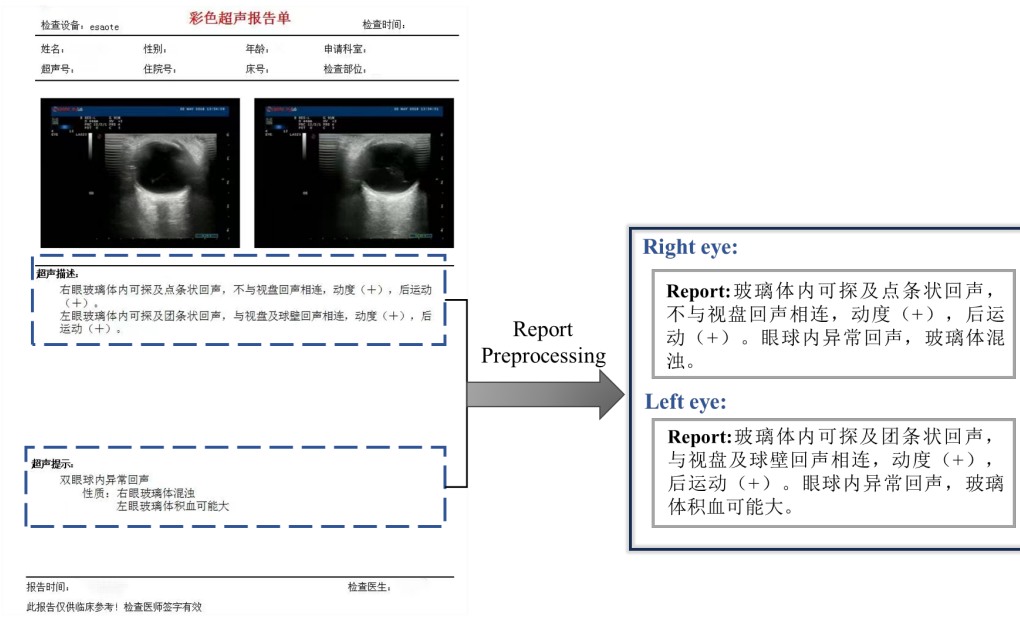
检查设备：esaote　彩色超声报告单　检查时间：

姓名：　性别：　年龄：　申请科室：

超声号：　住院号：　床号：　检查部位：

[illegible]

超声描述：

右眼玻璃体内可探及点条状回声，不与视盘回声相连，动度（+），后运动（+）。

左眼玻璃体内可探及团条状回声，与视盘及球壁回声相连，动度（+），后运动（+）。

超声提示：

双眼球内异常回声

性质：右眼玻璃体混浊

左眼玻璃体积血可能大

报告时间：　检查医生：

此报告仅供临床参考！检查医师签字有效

Report Preprocessing

Right eye:

Report: 玻璃体内可探及点条状回声，不与视盘回声相连，动度（+），后运动（+）。眼球内异常回声，玻璃体混浊。

Left eye:

Report: 玻璃体内可探及团条状回声，与视盘及球壁回声相连，动度（+），后运动（+）。眼球内异常回声，玻璃体积血可能大。